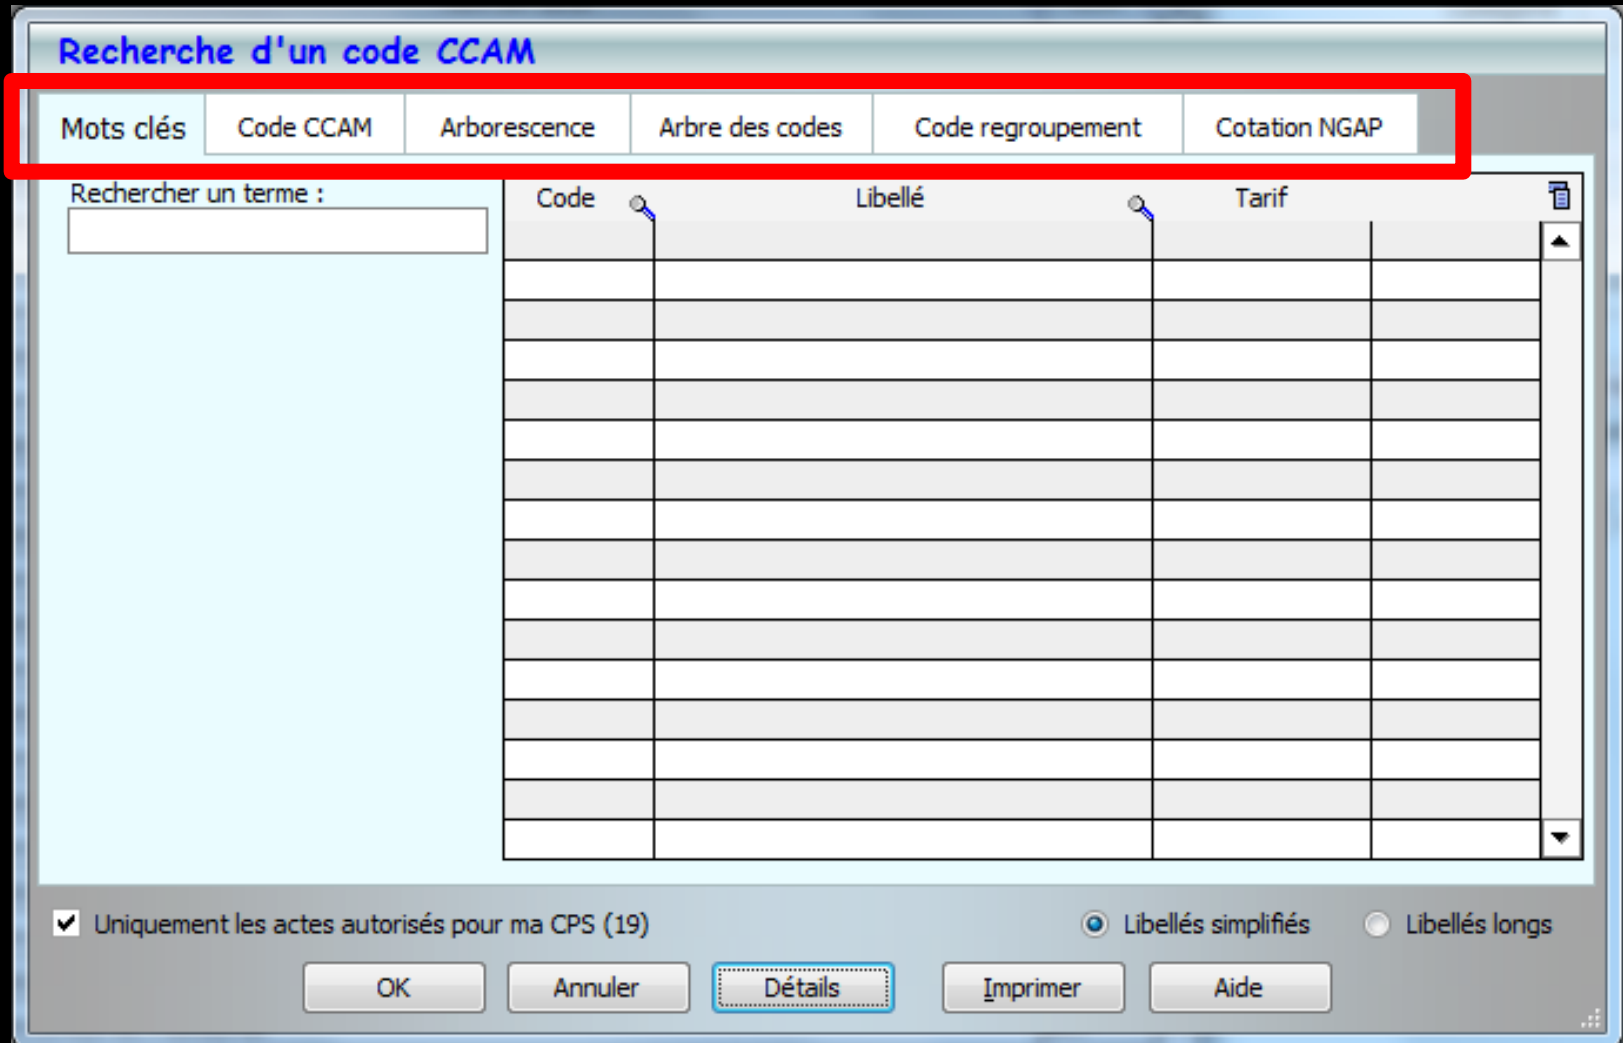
Recherche d'un code CCAM

Mots clés | Code CCAM | Arborescence | Arbre des codes | Code regroupement | Cotation NGAP

Rechercher un terme :

| Code | Libellé | Tarif | |
|---|---|---|---|
| | | | |

Uniquement les actes autorisés pour ma CPS (19)

Libellés simplifiés

Libellés longs

OK

Annuler

Détails

Imprimer

Aide